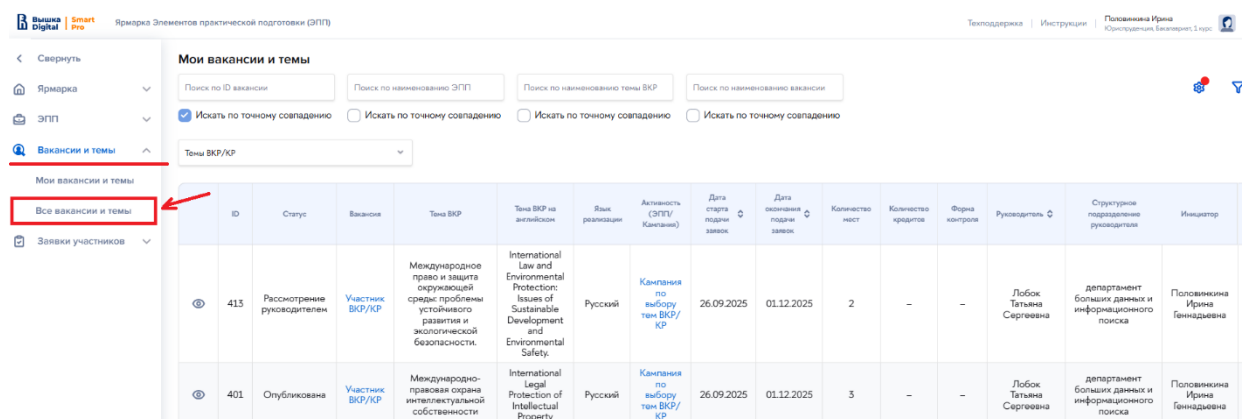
Вышка Digital | Smart Pro   Ярмарка Элементов практической подготовки (ЭПП)

Техподдержка | Инструкции   Половинкина Ирина Юриспруденция, Бакалавриат, 1 курс

Свернуть
Ярмарка
ЭПП
Вакансии и темы
Мои вакансии и темы
Все вакансии и темы
Заявки участников

Мои вакансии и темы

Поиск по ID вакансии
Поиск по наименованию ЭПП
Поиск по наименованию темы ВКР
Поиск по наименованию вакансии

Искать по точному совпадению
Искать по точному совпадению
Искать по точному совпадению
Искать по точному совпадению

Темы ВКР/КР

| | ID | Статус | Вакансия | Тема ВКР | Тема ВКР на английском | Язык реализации | Активность (ЭПП/ Кампания) | Дата старта подачи заявок | Дата окончания подачи заявок | Количество мест | Количество кредитов | Форма контроля | Руководитель | Структурное подразделение руководителя | Инициатор |
|---|---|---|---|---|---|---|---|---|---|---|---|---|---|---|---|
| | 413 | Рассмотрение руководителем | Участник ВКР/КР | Международное право и защита окружающей среды: проблемы устойчивого развития и экологической безопасности. | International Law and Environmental Protection: Issues of Sustainable Development and Environmental Safety. | Русский | Кампания по выбору тем ВКР/КР | 26.09.2025 | 01.12.2025 | 2 | – | – | Лобок Татьяна Сергеевна | департамент больших данных и информационного поиска | Половинкина Ирина Геннадьевна |
| | 401 | Опубликована | Участник ВКР/КР | Международно-правовая охрана интеллектуальной собственности | International Legal Protection of Intellectual Property | Русский | Кампания по выбору тем ВКР/КР | 26.09.2025 | 01.12.2025 | 3 | – | – | Лобок Татьяна Сергеевна | департамент больших данных и информационного поиска | Половинкина Ирина Геннадьевна |